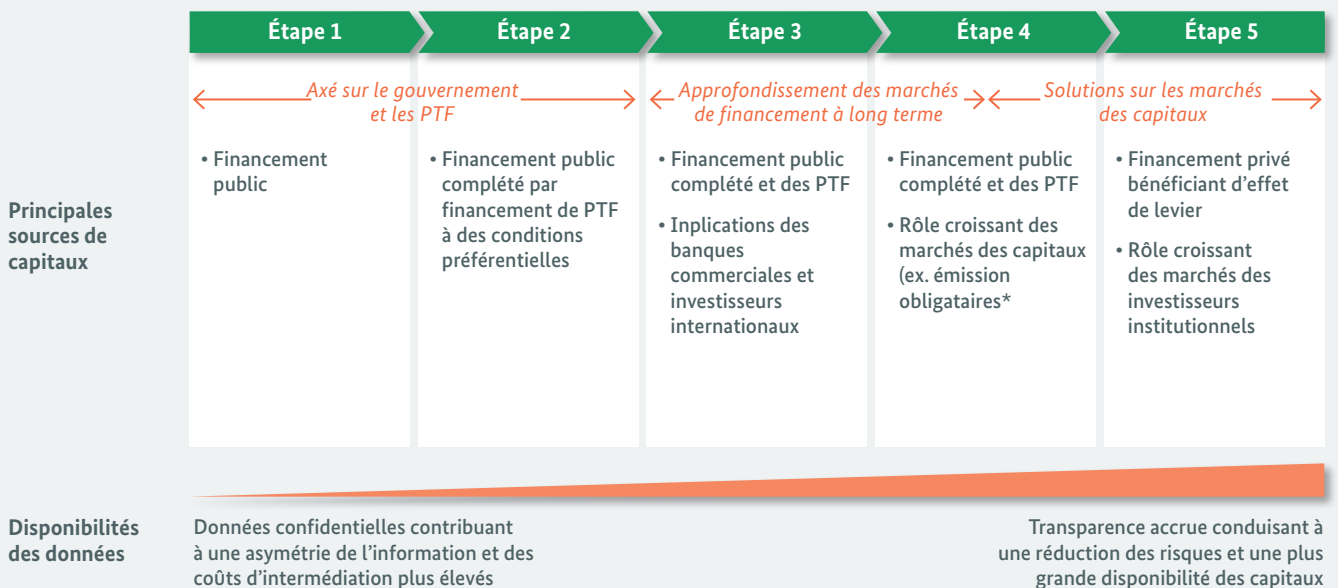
Étape 1 | Étape 2 | Étape 3 | Étape 4 | Étape 5

Axé sur le gouvernement et les PTF

Approfondissement des marchés de financement à long terme

Solutions sur les marchés des capitaux

Principales sources de capitaux

• Financement public

• Financement public complété par financement de PTF à des conditions préférentielles

• Financement public complété et des PTF
• Inplications des banques commerciales et investisseurs internationaux

• Financement public complété et des PTF
• Rôle croissant des marchés des capitaux (ex. émission obligataires*

• Financement privé bénéficiant d'effet de levier
• Rôle croissant des marchés des investisseurs institutionnels

Disponibilités des données

Données confidentielles contribuant à une asymétrie de l'information et des coûts d'intermédiation plus élevés

Transparence accrue conduisant à une réduction des risques et une plus grande disponibilité des capitaux